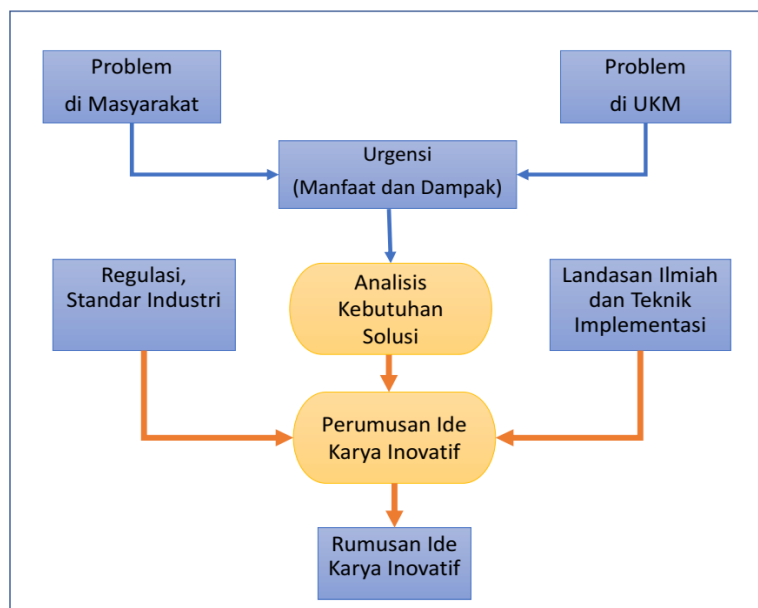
Problem
di Masyarakat

Problem
di UKM

Urgensi
(Manfaat dan Dampak)

Regulasi,
Standar Industri

Analisis
Kebutuhan
Solusi

Landasan Ilmiah
dan Teknik
Implementasi

Perumusan Ide
Karya Inovatif

Rumusan Ide
Karya Inovatif